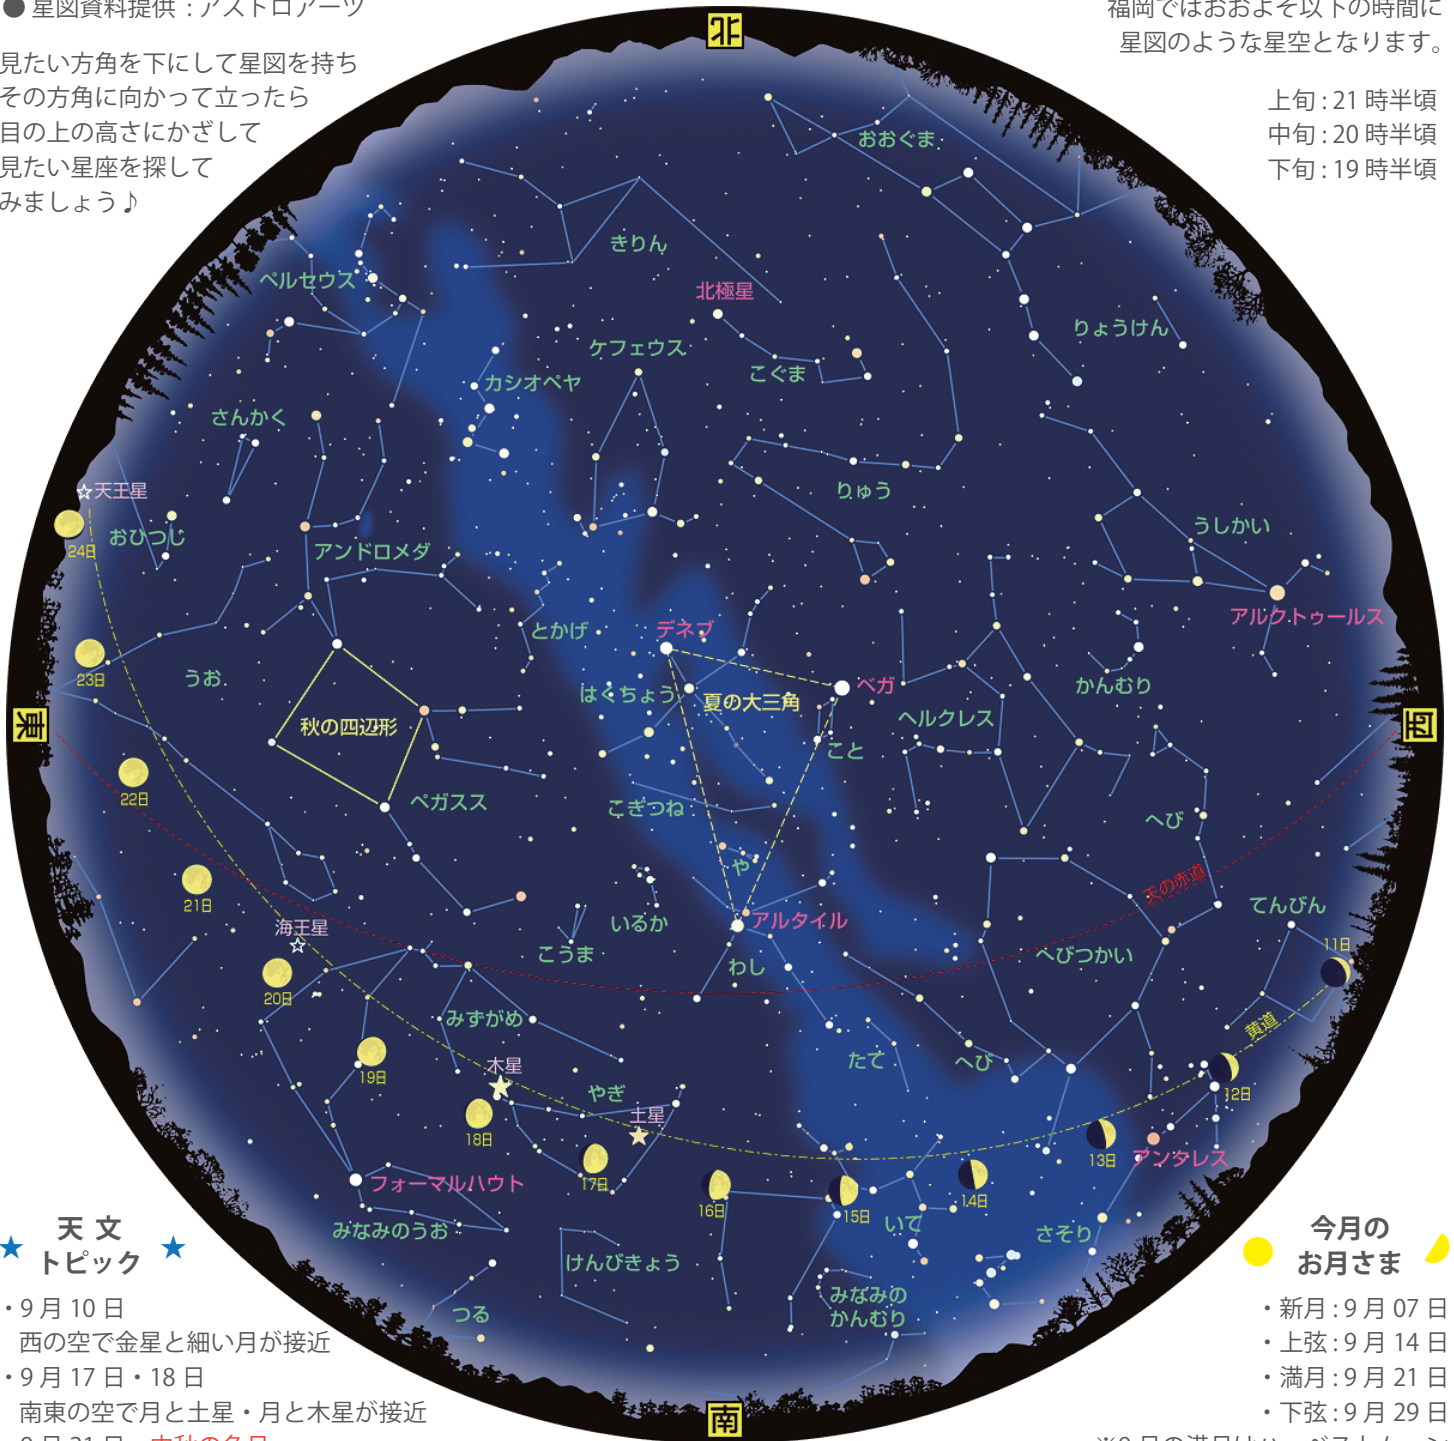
● 星図資料提供：アストロアーツ

見たい方角を下にして星図を持ち その方角に向かって立ったら 目の上の高さにかざして 見たい星座を探して みましょう♪

福岡ではおおよそ以下の時間に 星図のような星空となります。

上旬：21 時半頃
中旬：20 時半頃
下旬：19 時半頃

北

東

西

南

おおぐま
きりん
北極星
ペルセウス
りょうけん
ケフェウス
こぐま
カシオペヤ
さんかく
りゅう
☆天王星
24日
おひつじ
アンドロメダ
うしかい
アルクトゥールス
とかげ
デネブ
23日
うお
かんむり
はくちょう
夏の大三角
ベガ
秋の四辺形
ヘルクレス
こと
22日
ペガスス
こぎつね
へび
や
21日
天の赤道
海王星
アルタイル
てんびん
いるか
こうま
11日
20日
わし
へびつかい
みずがめ
黄道
19日
木星
たて
へび
やぎ
12日
土星
18日
13日
アンタレス
フォーマルハウト
17日
16日
15日
14日
いて
さそり
みなみのうお
けんびきょう
みなみの かんむり
つる

★ 天 文 トピック ★
・9 月 10 日
西の空で金星と細い月が接近
・9 月 17 日・18 日
南東の空で月と土星・月と木星が接近
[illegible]

今月の お月さま
・新月：9 月 07 日
・上弦：9 月 14 日
・満月：9 月 21 日
・下弦：9 月 29 日
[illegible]